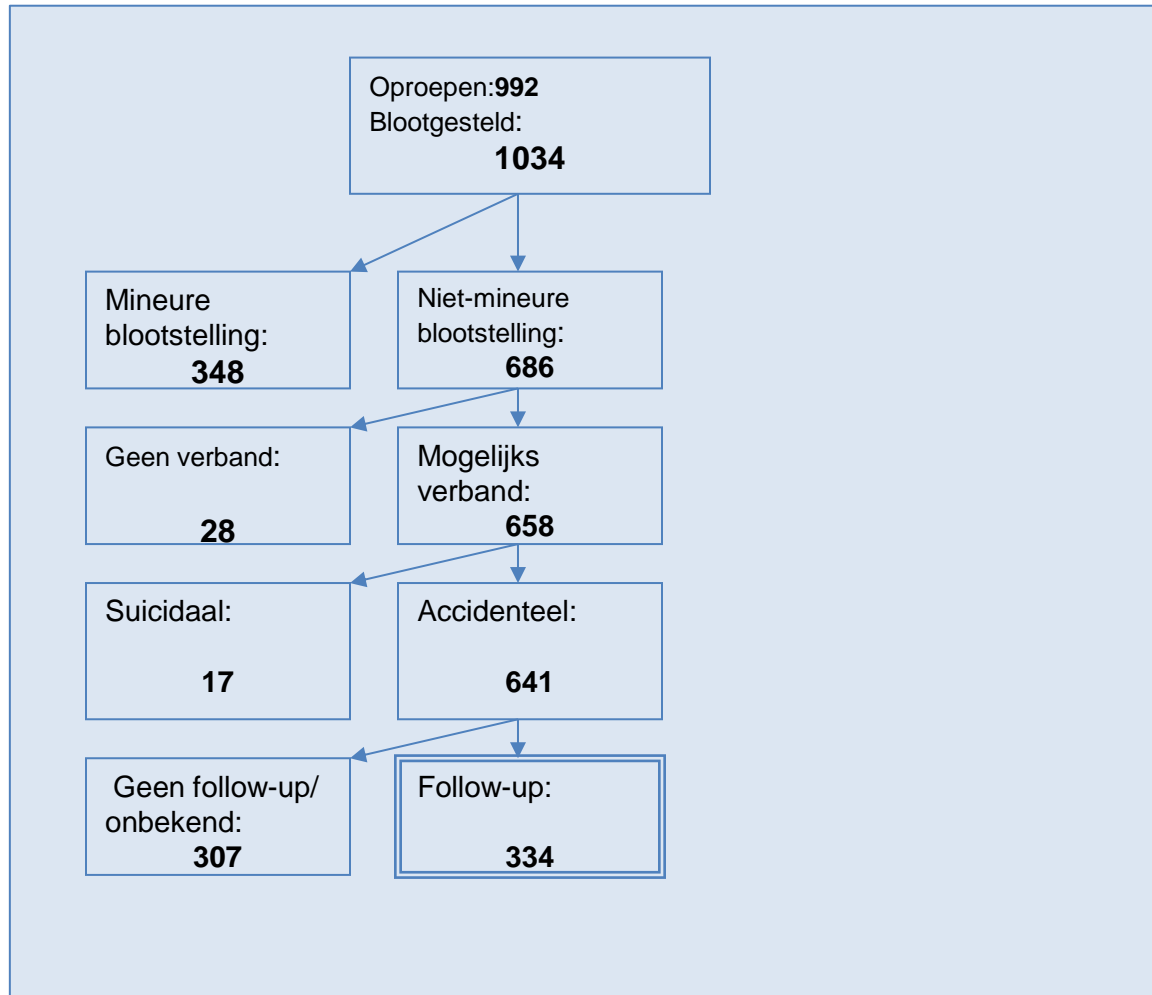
Oproepen:**992**
Blootgesteld:
**1034**

Mineure blootstelling:
**348**

Niet-mineure blootstelling:
**686**

Geen verband:
**28**

Mogelijks verband:
**658**

Suicidaal:
**17**

Accidenteel:
**641**

Geen follow-up/ onbekend:
**307**

Follow-up:
**334**